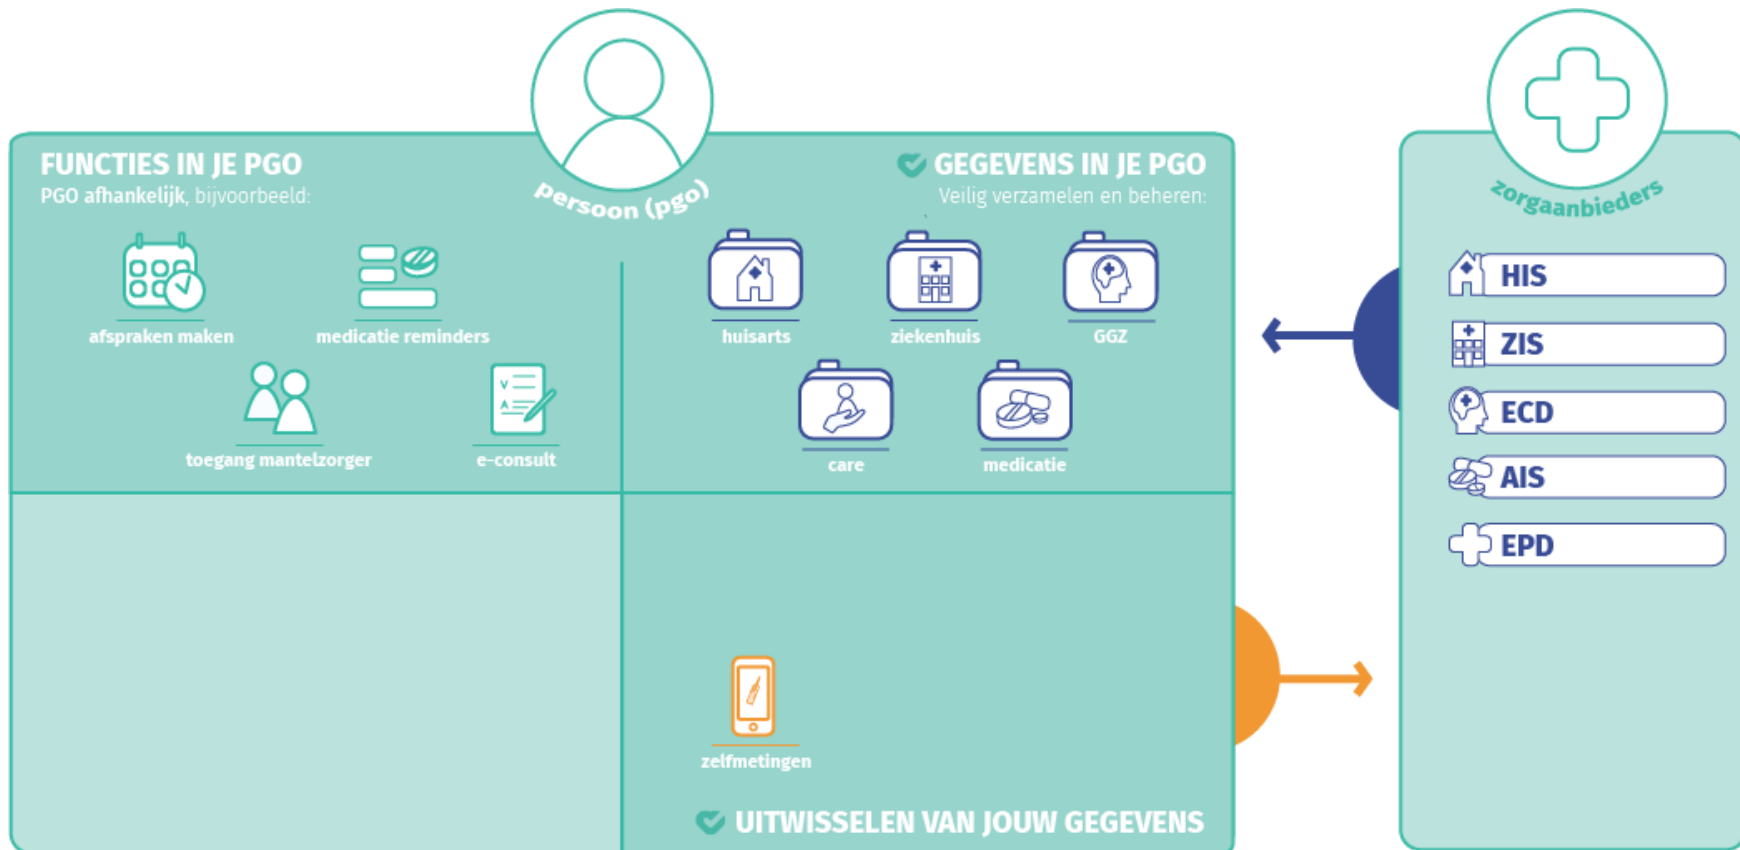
persoon (pgo)

FUNCTIES IN JE PGO
PGO afhankelijk, bijvoorbeeld:

afspraken maken
medicatie reminders
toegang mantelzorger
e-consult

GEGEVENS IN JE PGO
Veilig verzamelen en beheren:

huisarts
ziekenhuis
GGZ
care
medicatie

zelfmetingen

UITWISSELEN VAN JOUW GEGEVENS

zorgaanbieders

HIS
ZIS
ECD
AIS
EPD